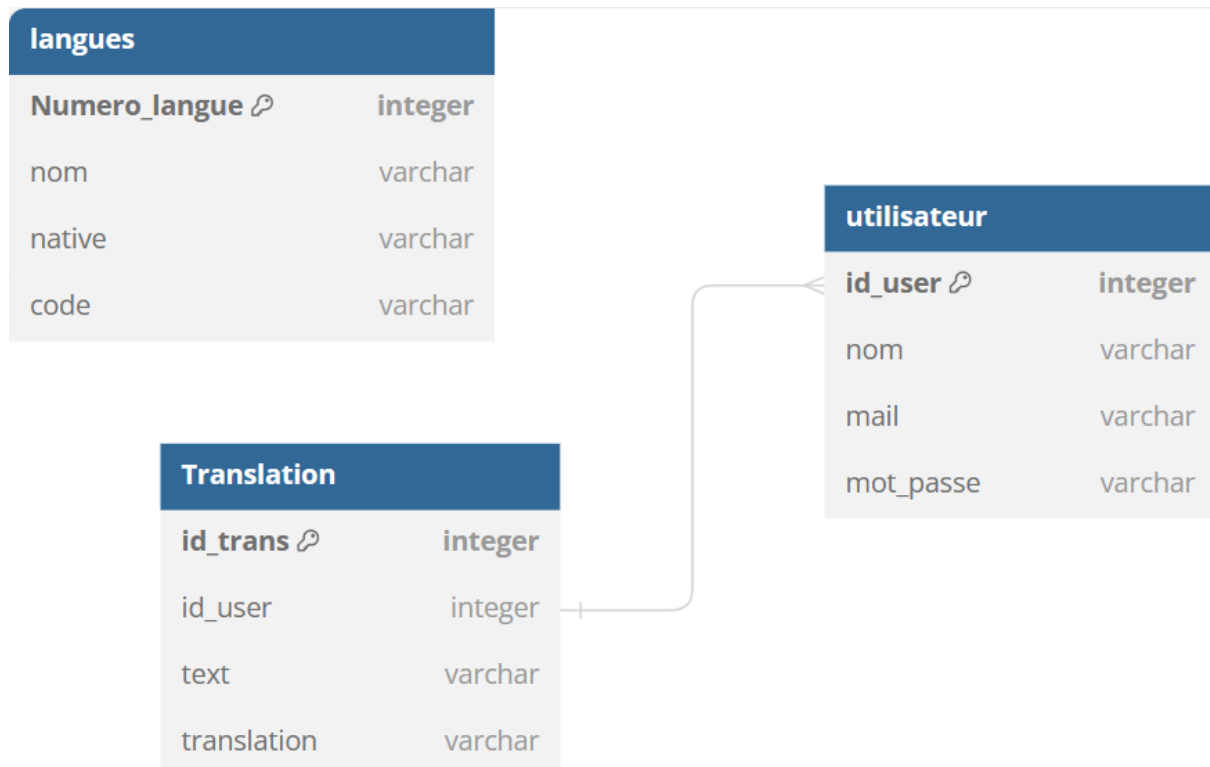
| langues | |
|---|---|
| Numero_langue | integer |
| nom | varchar |
| native | varchar |
| code | varchar |

| utilisateur | |
|---|---|
| id_user | integer |
| nom | varchar |
| mail | varchar |
| mot_passe | varchar |

| Translation | |
|---|---|
| id_trans | integer |
| id_user | integer |
| text | varchar |
| translation | varchar |